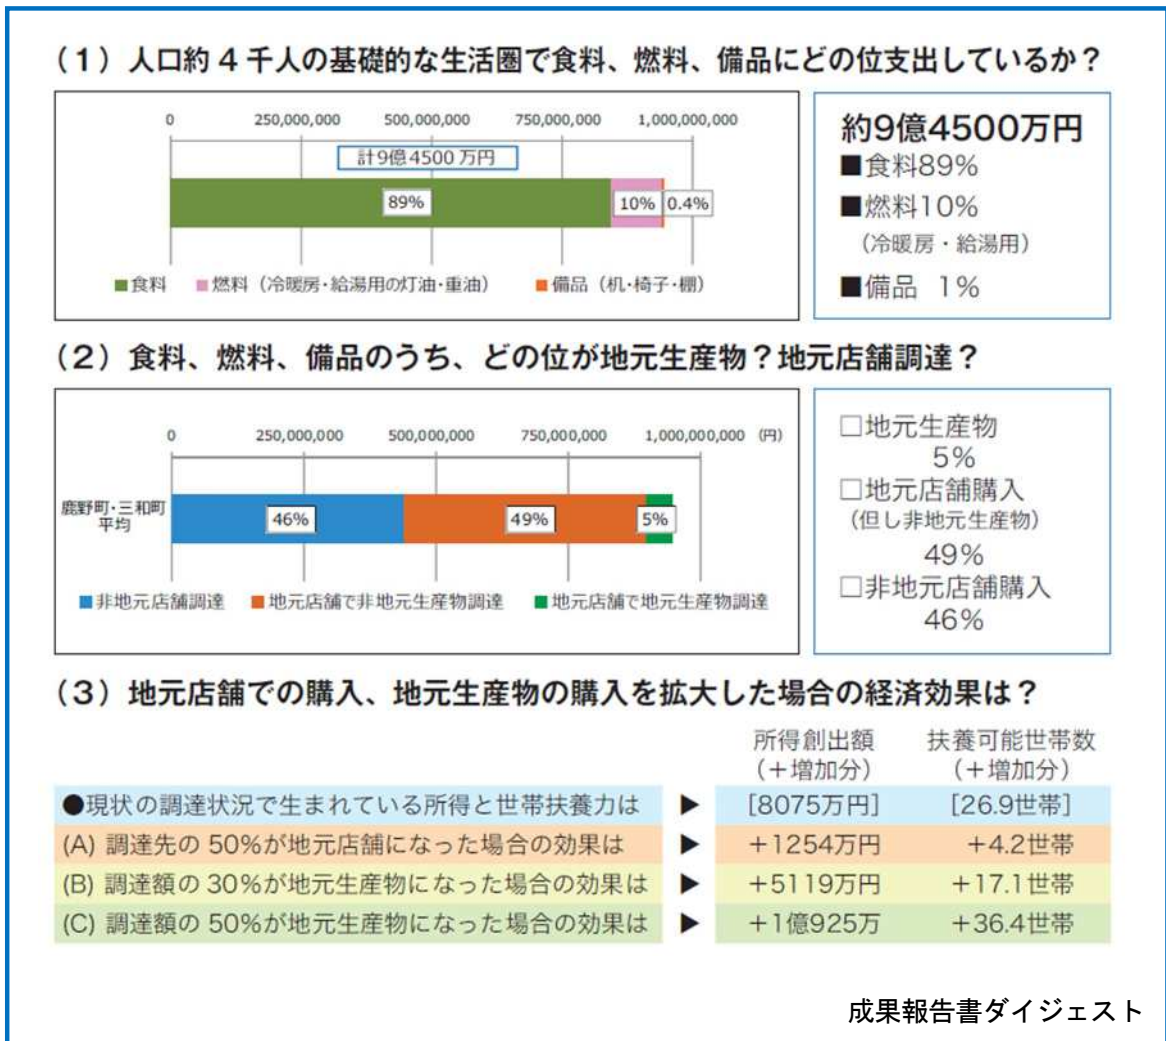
（1）人口約４千人の基礎的な生活圏で食料、燃料、備品にどの位支出しているか？

0　250,000,000　500,000,000　750,000,000　1,000,000,000

計9億4500万円

89%　10%　0.4%

■食料　■燃料（冷暖房・給湯用の灯油・重油）　■備品（机・椅子・棚）

約9億4500万円
■食料89%
■燃料10%
（冷暖房・給湯用）
■備品　1%

（2）食料、燃料、備品のうち、どの位が地元生産物？地元店舗調達？

0　250,000,000　500,000,000　750,000,000　1,000,000,000（円）

鹿野町・三和町平均

46%　49%　5%

■非地元店舗調達　■地元店舗で非地元生産物調達　■地元店舗で地元生産物調達

□地元生産物
5%
□地元店舗購入
（但し非地元生産物）
49%
□非地元店舗購入
46%

（3）地元店舗での購入、地元生産物の購入を拡大した場合の経済効果は？

| | | 所得創出額（＋増加分） | 扶養可能世帯数（＋増加分） |
|---|---|---|---|
| ●現状の調達状況で生まれている所得と世帯扶養力は | ▶ | [8075万円] | [26.9世帯] |
| (A) 調達先の 50%が地元店舗になった場合の効果は | ▶ | ＋1254万円 | ＋4.2世帯 |
| (B) 調達額の 30%が地元生産物になった場合の効果は | ▶ | ＋5119万円 | ＋17.1世帯 |
| (C) 調達額の 50%が地元生産物になった場合の効果は | ▶ | ＋1億925万 | ＋36.4世帯 |

成果報告書ダイジェスト